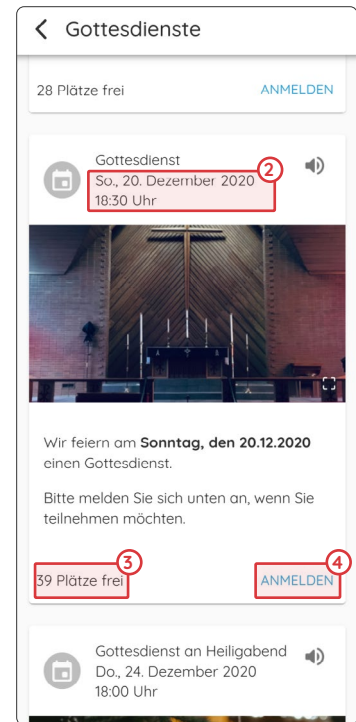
Gottesdienste

28 Plätze frei ANMELDEN

Gottesdienst
So., 20. Dezember 2020
18:30 Uhr
2

Wir feiern am **Sonntag, den 20.12.2020** einen Gottesdienst.

Bitte melden Sie sich unten an, wenn Sie teilnehmen möchten.

3
39 Plätze frei
4
ANMELDEN

Gottesdienst an Heiligabend
Do., 24. Dezember 2020
18:00 Uhr